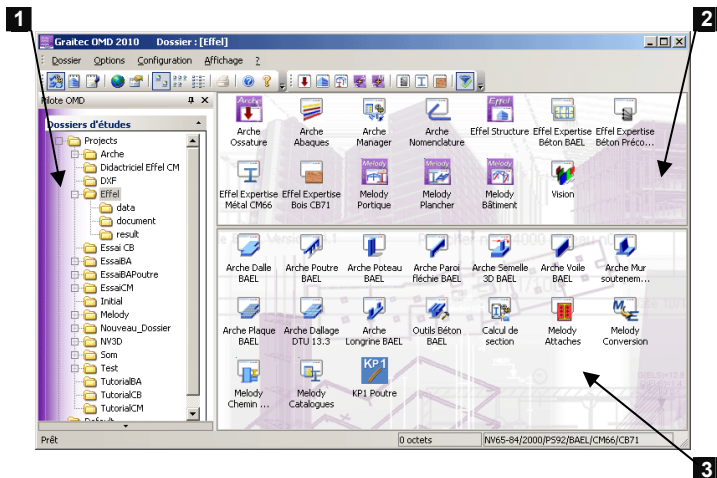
1
2
3
Graitec OMD 2010 Dossier : [Effel]
Dossier Options Configuration Affichage ?
Pilote OMD
Dossiers d'études
Projects
Arche
Didactriciel Effel CM
DXF
Effel
data
document
result
Essai CB
EssaiBA
EssaiBAPoutre
EssaiCM
Initial
Melody
Nouveau_Dossier
NV3D
Som
Test
TutorialBA
TutorialCB
TutorialCM
Arche Ossature
Arche Abaques
Arche Manager
Arche Nomenclature
Effel Structure
Effel Expertise Béton BAEL
Effel Expertise Béton Préco...
Effel Expertise Métal CM66
Effel Expertise Bois CB71
Melody Portique
Melody Plancher
Melody Bâtiment
Vision
Arche Dalle BAEL
Arche Poutre BAEL
Arche Poteau BAEL
Arche Paroi fléchie BAEL
Arche Semelle 3D BAEL
Arche Voile BAEL
Arche Mur soutenem...
Arche Plaque BAEL
Arche Dallage DTU 13.3
Arche Longrine BAEL
Outils Béton BAEL
Calcul de section
Melody Attaches
Melody Conversion
Melody Chemin ...
Melody Catalogues
KP1 Poutre
Prêt
0 octets
NV65-84/2000/PS92/BAEL/CM66/CB71